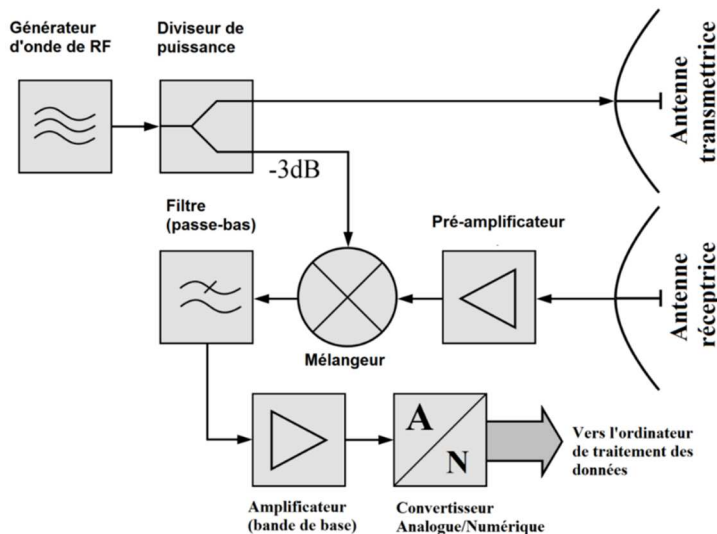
Générateur d'onde de RF

Diviseur de puissance

Antenne transmettrice

-3dB

Filtre (passe-bas)

Pré-amplificateur

Antenne réceptrice

Mélangeur

A

N

Vers l'ordinateur de traitement des données

Amplificateur (bande de base)

Convertisseur Analogue/Numérique